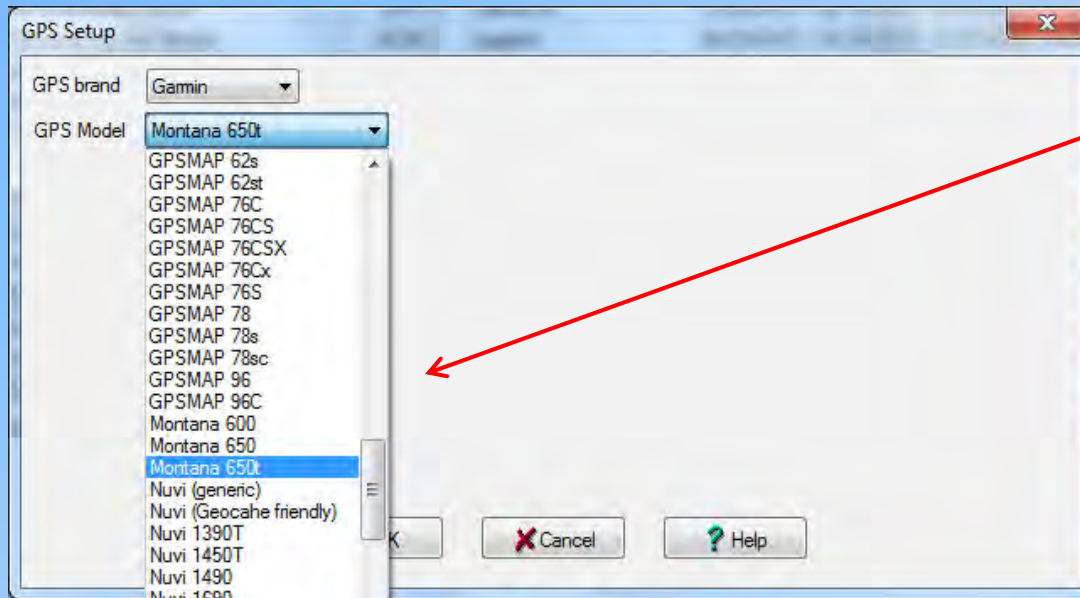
GPS Setup

GPS brand Gamin

GPS Model Montana 650t

GPSMAP 62s
GPSMAP 62st
GPSMAP 76C
GPSMAP 76CS
GPSMAP 76CSX
GPSMAP 76Cx
GPSMAP 76S
GPSMAP 78
GPSMAP 78s
GPSMAP 78sc
GPSMAP 96
GPSMAP 96C
Montana 600
Montana 650
Montana 650t
Nuvi (generic)
Nuvi (Geocahe friendly)
Nuvi 1390T
Nuvi 1450T
Nuvi 1490
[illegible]

K

Cancel

Help